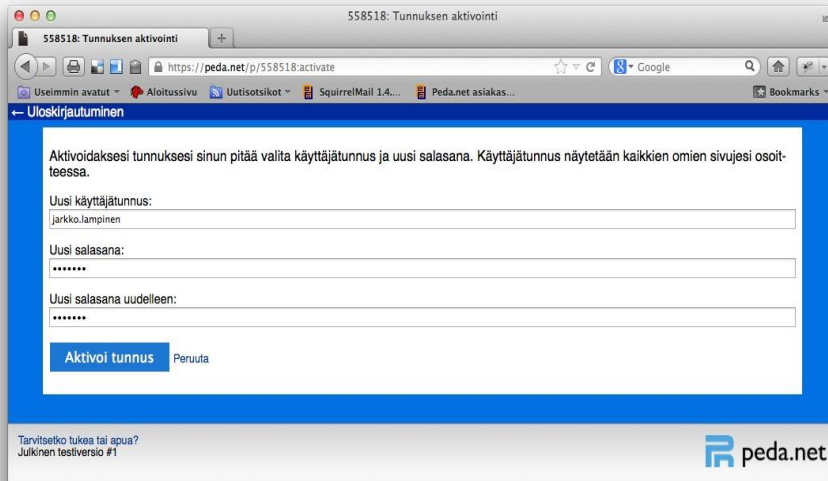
558518: Tunnuksen aktivointi

558518: Tunnuksen aktivointi

https://peda.net/p/558518:activate

Google

Useimmin avatut Aloitussivu Uutisotsikot SquirrelMail 1.4.... Peda.net asiakas...

Bookmarks

← Uloskirjautuminen

Aktivoidaksesi tunnuksesi sinun pitää valita käyttäjätunnus ja uusi salasana. Käyttäjätunnus näytetään kaikkien omien sivujesi osoitteessa.

Uusi käyttäjätunnus:

jarkko.lampinen

Uusi salasana:

•••••••

Uusi salasana uudelleen:

•••••••

Aktivoi tunnus Peruuta

Tarvitsetko tukea tai apua?
Julkinen testiversio #1

peda.net